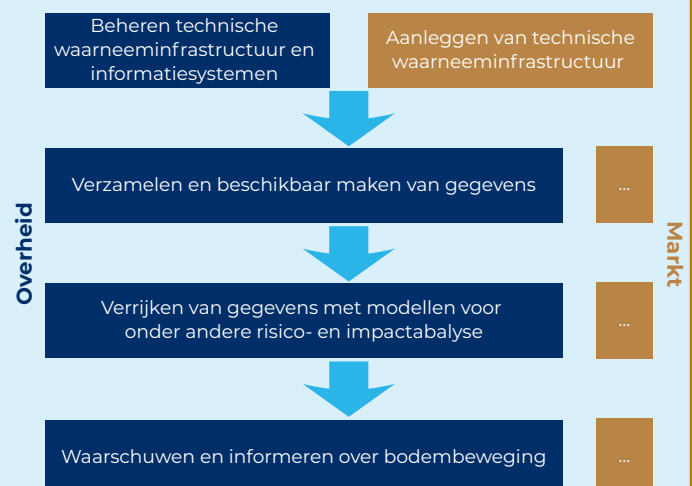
Overheid

Beheren technische waarneeminfrastructuur en informatiesystemen

Aanleggen van technische waarneeminfrastructuur

Verzamelen en beschikbaar maken van gegevens

...

Markt

Verrijken van gegevens met modellen voor onder andere risico- en impactabalyse

...

Waarschuwen en informeren over bodembeweging

...